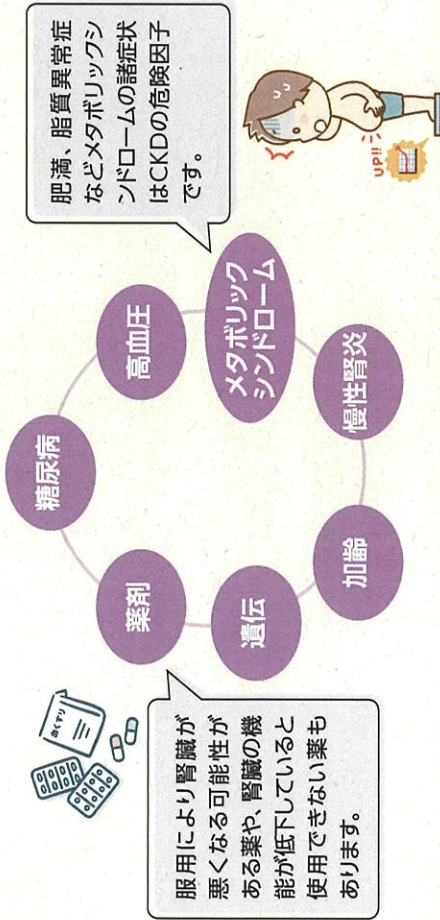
肥満、脂質異常症などメタボリックシンドロームの諸症状はCKDの危険因子です。

UP!!

高血圧

メタボリックシンドローム

慢性腎炎

糖尿病

薬剤

遺伝

加齢

おくすり

服用により腎臓が悪くなる可能性がある薬や、腎臓の機能が低下していると使用できない薬もあります。